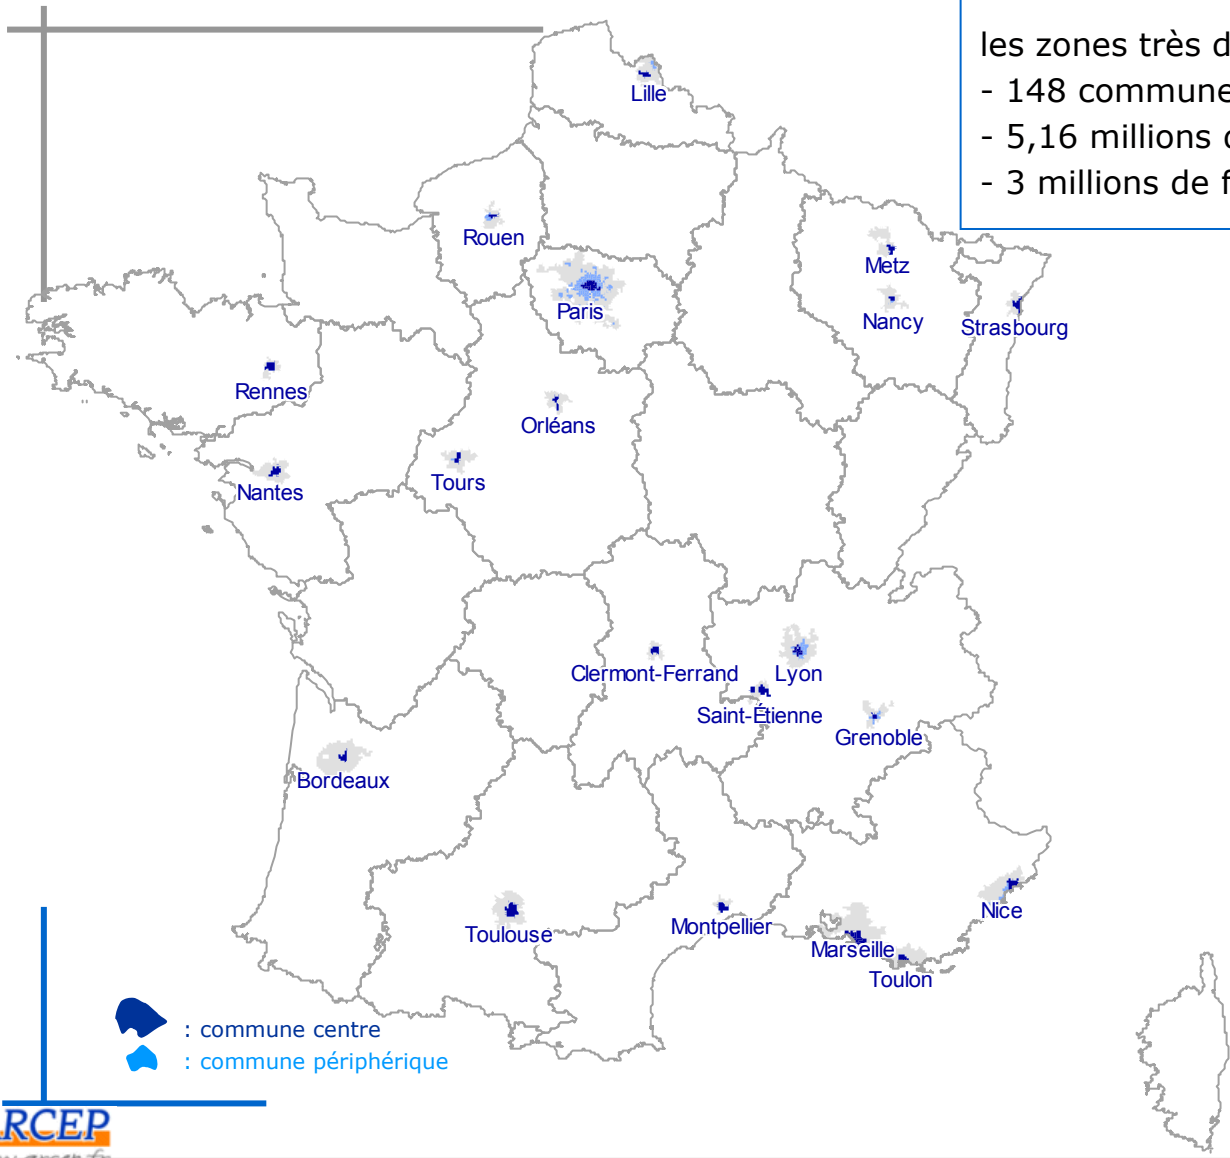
les zones très d
- 148 commune
- 5,16 millions
- 3 millions de f

Lille
Rouen
Metz
Paris
Nancy
Strasbourg
Rennes
Orléans
Nantes
Tours
Clermont-Ferrand
Lyon
Saint-Étienne
Grenoble
Bordeaux
Toulouse
Montpellier
Nice
Marseille
Toulon

: commune centre
: commune périphérique

RCEP
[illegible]